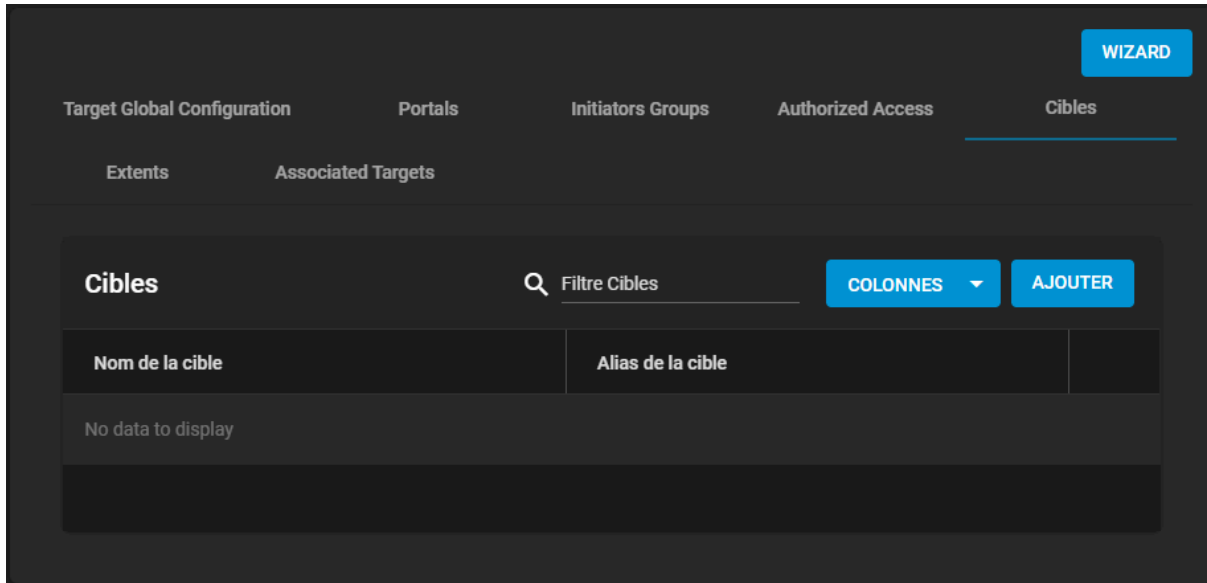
WIZARD

Target Global Configuration
Portals
Initiators Groups
Authorized Access
Cibles
Extents
Associated Targets

Cibles

Filtre Cibles

COLONNES

AJOUTER

| Nom de la cible | Alias de la cible |
|---|---|
| No data to display | |